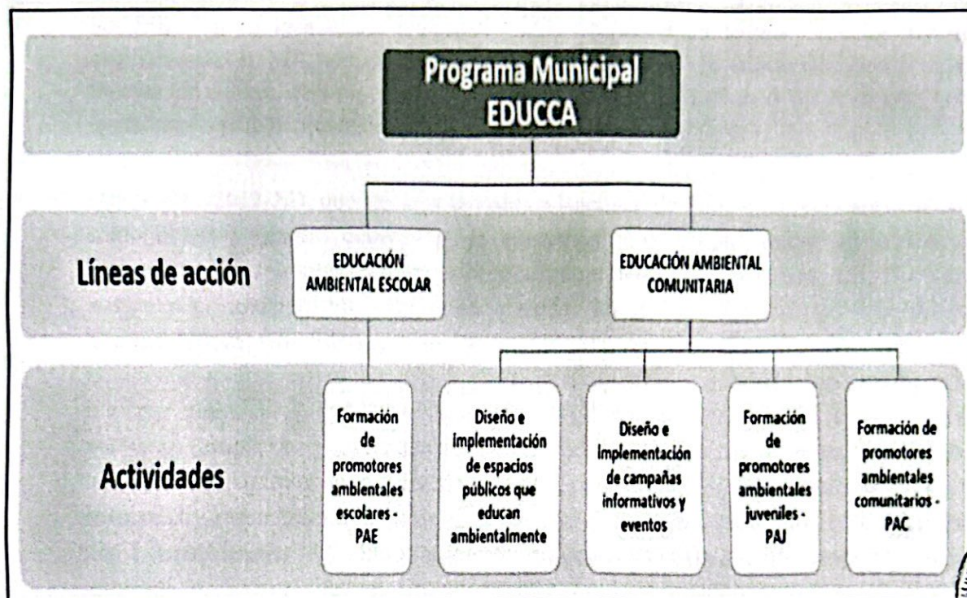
Programa Municipal EDUCCA

Líneas de acción

EDUCACIÓN AMBIENTAL ESCOLAR

EDUCACIÓN AMBIENTAL COMUNITARIA

Actividades

Formación de promotores ambientales escolares - PAE

Diseño e Implementación de espacios públicos que educan ambientalmente

Diseño e Implementación de campañas informativos y eventos

Formación de promotores ambientales juveniles - PAJ

Formación de promotores ambientales comunitarios - PAC